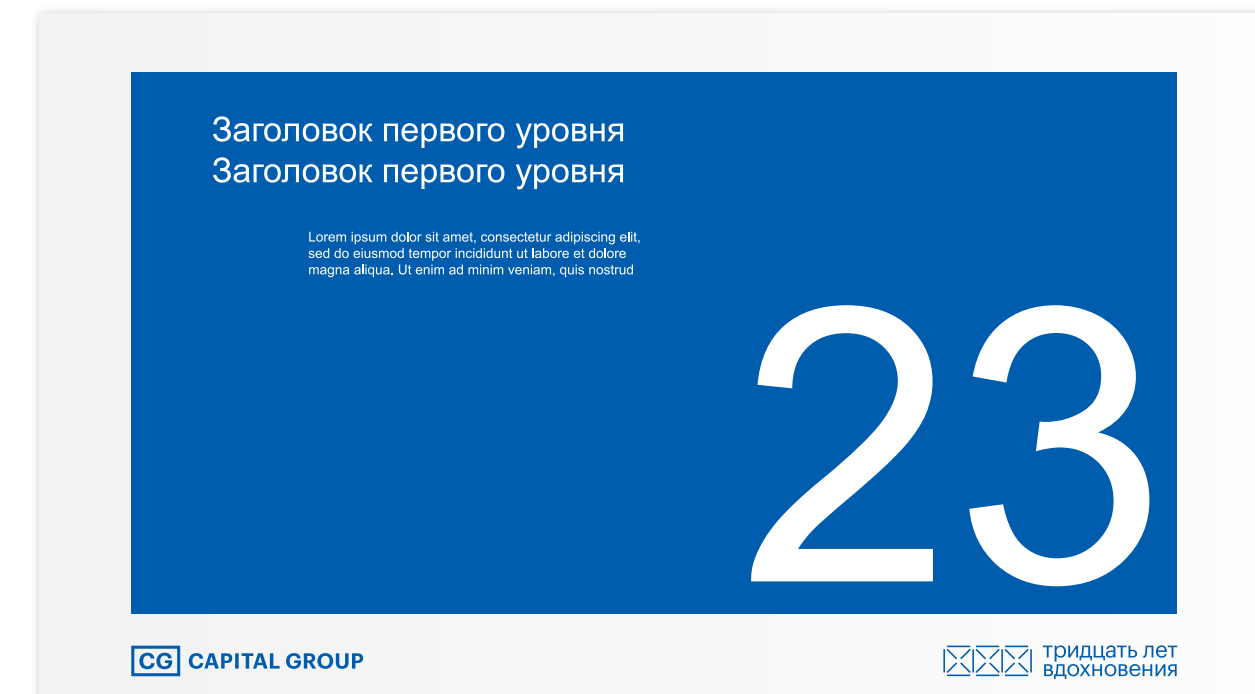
Заголовок первого уровня
Заголовок первого уровня

Lorem ipsum dolor sit amet, consectetur adipiscing elit, sed do eiusmod tempor incididunt ut labore et dolore magna aliqua. Ut enim ad minim veniam, quis nostrud

23

CG CAPITAL GROUP

тридцать лет вдохновения